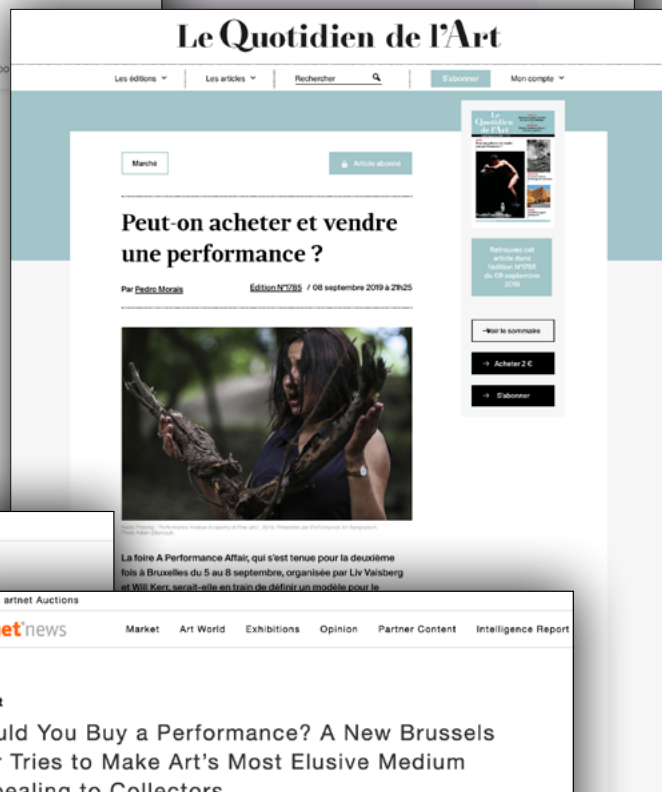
Le Quotidien de l'Art

Les éditions
Les articles
Rechercher
S'abonner
Mon compte

Marché

Article abonné

Peut-on acheter et vendre une performance ?

Par Pedro Morais

Édition N°1785 / 08 septembre 2019 à 21h25

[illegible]

La foire A Performance Affair, qui s'est tenue pour la deuxième fois à Bruxelles du 5 au 8 septembre, organisée par Liv Vaisberg et Will Kerr, serait-elle en train de définir un modèle pour le

Retrouvez cet article dans l'édition N°1786 du 09 septembre 2019

Voir le sommaire

Acheter 2 €

S'abonner

artnet Auctions

net news

Market
Art World
Exhibitions
Opinion
Partner Content
Intelligence Report

uld You Buy a Performance? A New Brussels r Tries to Make Art's Most Elusive Medium pealing to Collectors